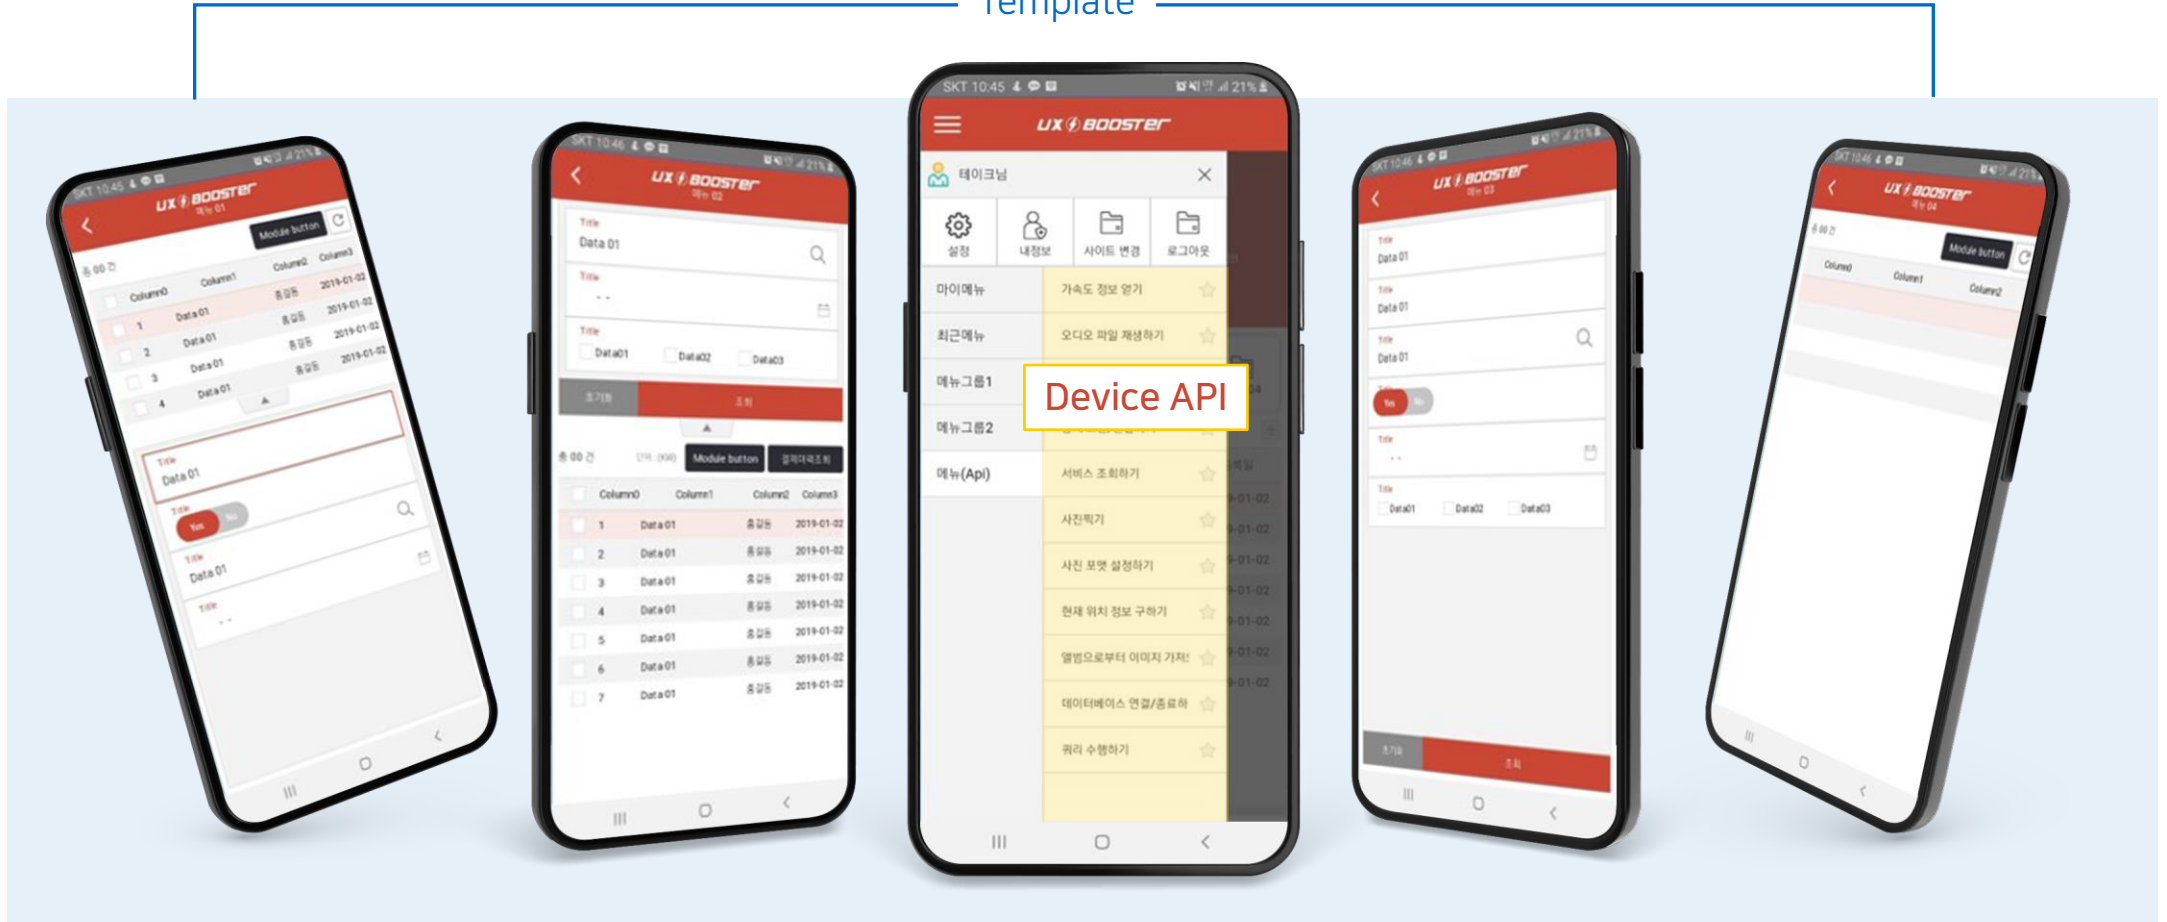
Template

SKT 10:45
UX BOOSTER
메뉴 01
Module button
총 00 건
| | Column0 | Column1 | Column2 | Column3 |
|---|---|---|---|---|
| 1 | Data 01 | 홍길동 | 2019-01-02 |
| 2 | Data 01 | 홍길동 | 2019-01-02 |
| 3 | Data 01 | 홍길동 | 2019-01-02 |
| 4 | Data 01 | 홍길동 | 2019-01-02 |
Title
Data 01
Title
Yes No
Title
Data 01
Title
- -

SKT 10:46
UX BOOSTER
메뉴 02
Title
Data 01
Title
- -
Title
Data01 Data02 Data03
초기화 조회
총 00 건
Module button
| | Column0 | Column1 | Column2 | Column3 |
|---|---|---|---|---|
| 1 | Data 01 | 홍길동 | 2019-01-02 |
| 2 | Data 01 | 홍길동 | 2019-01-02 |
| 3 | Data 01 | 홍길동 | 2019-01-02 |
| 4 | Data 01 | 홍길동 | 2019-01-02 |
| 5 | Data 01 | 홍길동 | 2019-01-02 |
| 6 | Data 01 | 홍길동 | 2019-01-02 |
| 7 | Data 01 | 홍길동 | 2019-01-02 |

SKT 10:45 21%
UX BOOSTER
테이크님
설정 내정보 사이트 변경 로그아웃
마이메뉴
최근메뉴
메뉴그룹1
메뉴그룹2
메뉴(Api)
가속도 정보 얻기
오디오 파일 재생하기
Device API
서비스 조회하기
사진찍기
사진 포맷 설정하기
현재 위치 정보 구하기
앨범으로부터 이미지 가져오
데이터베이스 연결/종료하
쿼리 수행하기

SKT 10:46
UX BOOSTER
메뉴 03
Title
Data 01
Title
Data 01
Title
Data 01
Yes No
Title
- -
Title
Data01 Data02 Data03
초기화 조회

SKT 10:46
UX BOOSTER
메뉴 04
총 00 건
Module button
Column0 Column1 Column2